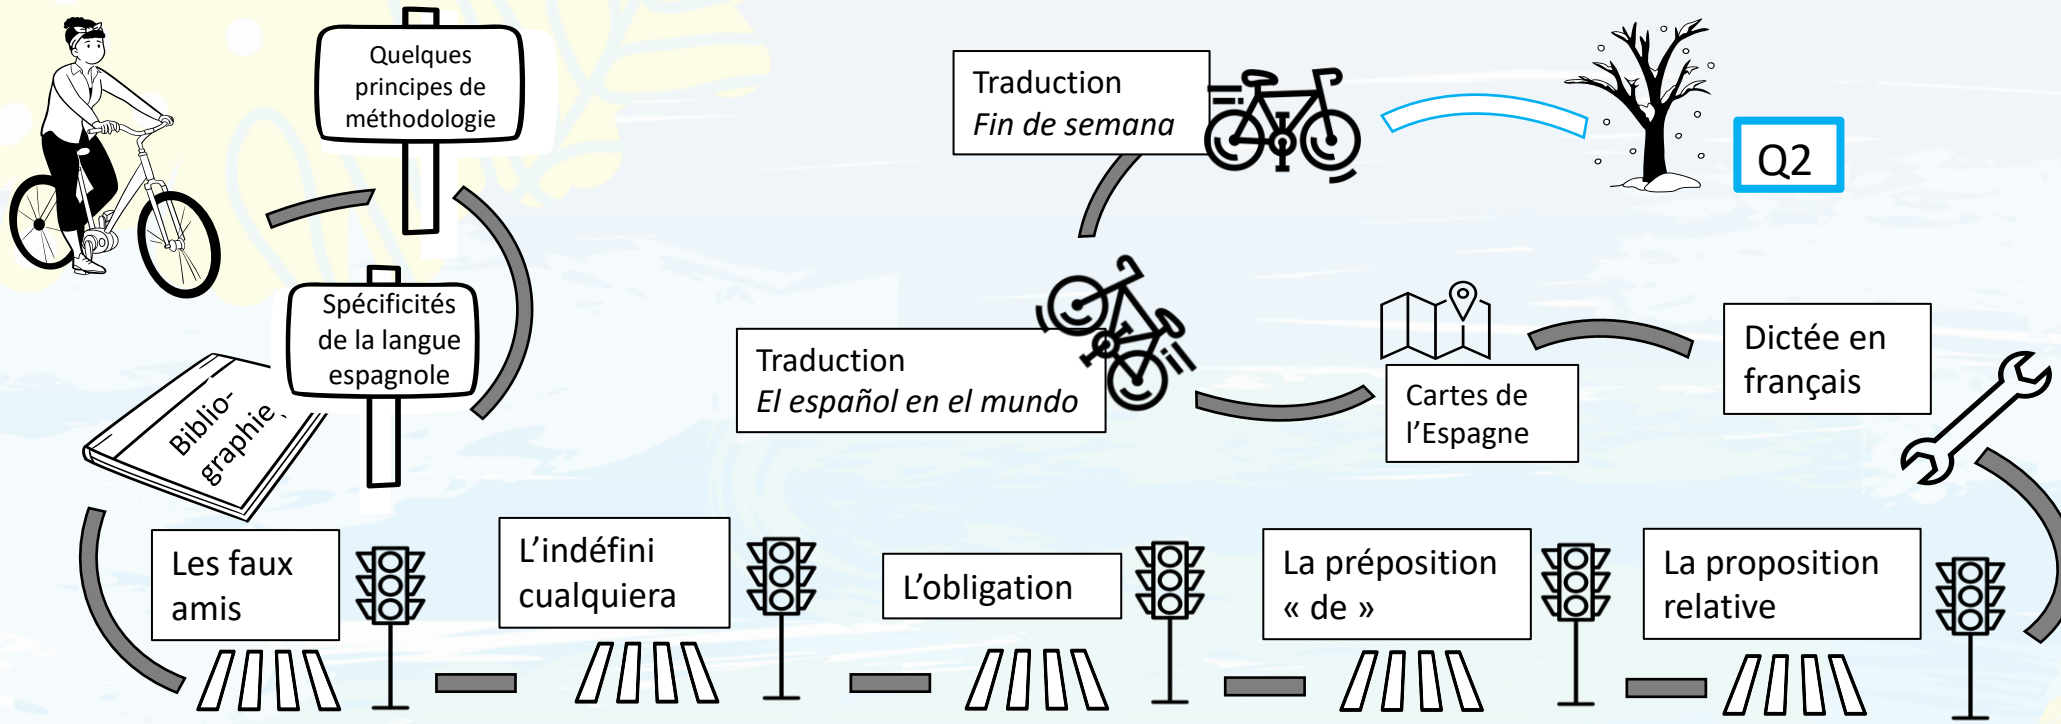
Quelques principes de méthodologie

Spécificités de la langue espagnole

Bibliographie

Traduction
*Fin de semana*

Q2

Traduction
*El español en el mundo*

Cartes de l'Espagne

Dictée en français

Les faux amis

L'indéfini cualquiera

L'obligation

La préposition « de »

La proposition relative